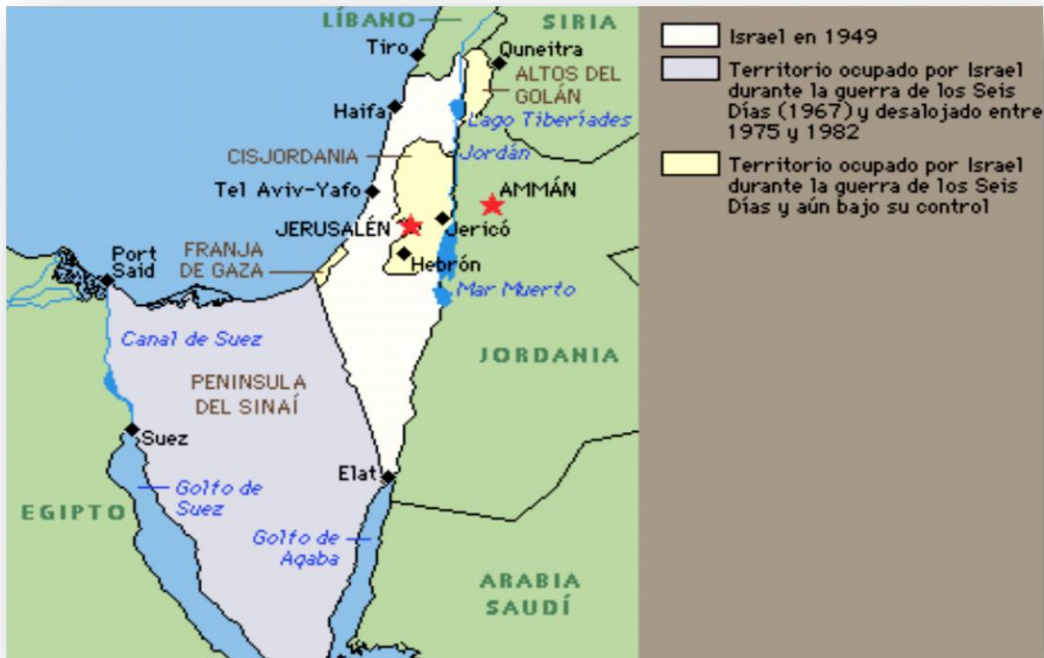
LÍBANO
SIRIA
Tiro
Quneitra
ALTOS DEL GOLÁN
Haifa
Lago Tiberíades
CISJORDANIA
Jordán
Tel Aviv-Yafo
AMMÁN
JERUSALÉN
Jericó
Port Said
FRANJA DE GAZA
Hebrón
Mar Muerto
Canal de Suez
JORDANIA
PENINSULA DEL SINAÍ
Suez
Elat
EGIPTO
Golfo de Suez
Golfo de Aqaba
ARABIA SAUDÍ

Israel en 1949
Territorio ocupado por Israel durante la guerra de los Seis Días (1967) y desalojado entre 1975 y 1982
Territorio ocupado por Israel durante la guerra de los Seis Días y aún bajo su control